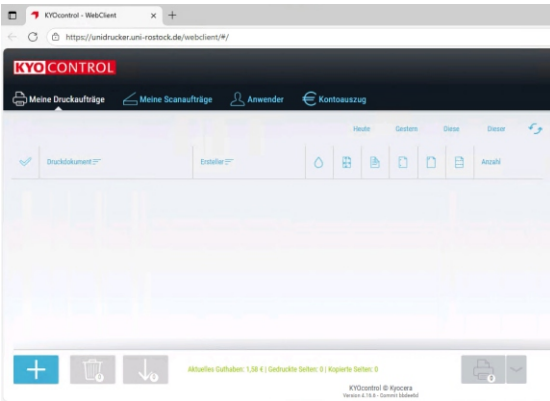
KYOcontrol - WebClient

https://unidrucker.uni-rostock.de/webclient/#/

KYOCONTROL

Meine Druckaufträge

Meine Scanaufträge

Anwender

Kontoauszug

Heute

Gestern

Diese

Dieser

Druckdokument

Ersteller

Anzahl

Aktuelles Guthaben: 1,58 € | Gedruckte Seiten: 0 | Kopierte Seiten: 0

KYOcontrol © Kyocera

Version 4.78.6 - Commit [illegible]